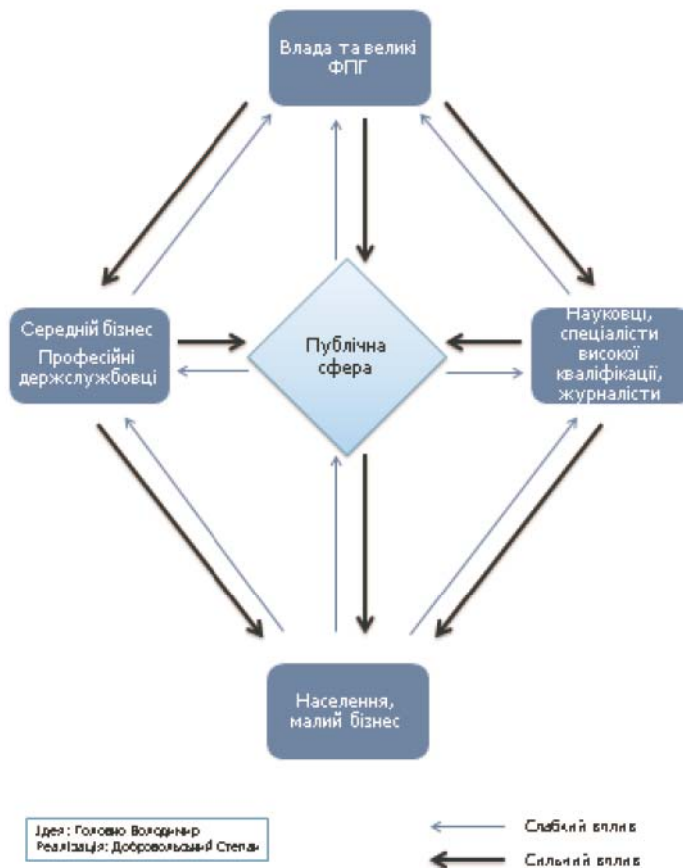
Влада та великі ФПГ

Середній бізнес
Професійні держслужбовці

Публічна сфера

Науковці, спеціалісти високої кваліфікації, журналісти

Населення, малий бізнес

Ідея: Головко Володимир
Реалізація: Добровольський Степан

Слабкий вплив
Сильний вплив